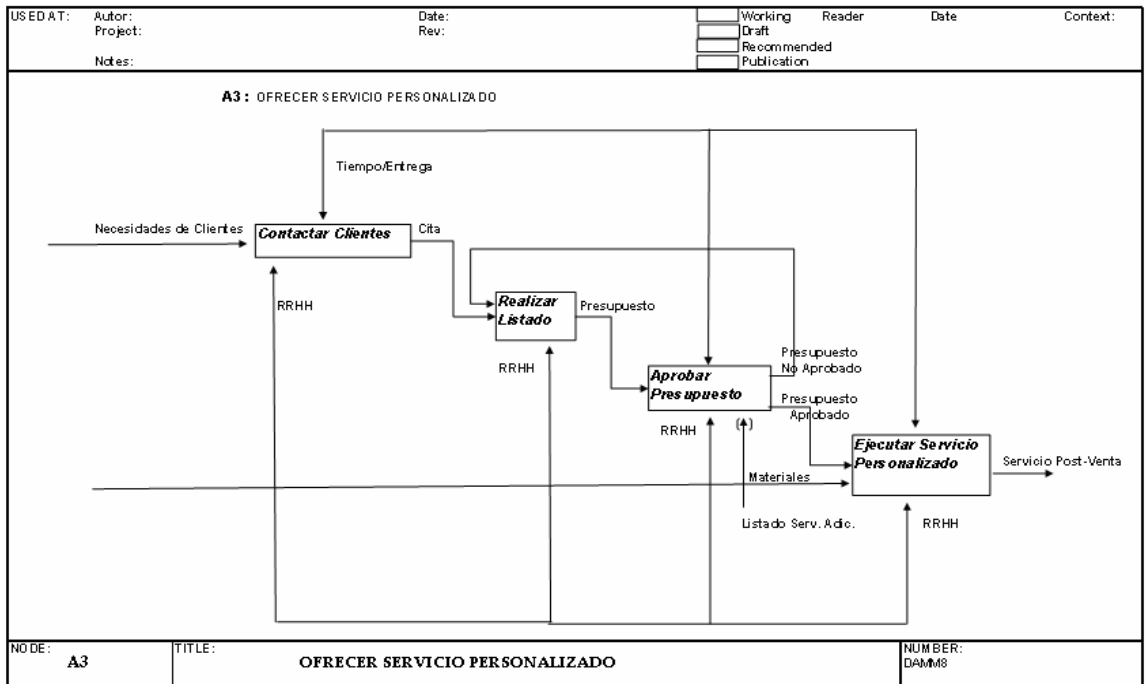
USED AT: Autor: Project: Notes:

Date: Rev:

Working Draft Recommended Publication

Reader Date Context:

A3 : OFRECER SERVICIO PERSONALIZADO

Tiempo/Entrega

Necesidades de Clientes

Contactar Clientes

Cita

RRHH

Realizar Listado

Presupuesto

RRHH

Aprobar Presupuesto

Presupuesto No Aprobado

Presupuesto Aprobado

RRHH

(A)

Ejecutar Servicio Personalizado

Servicio Post-Venta

Materiales

Listado Serv. Adic.

RRHH

NODE: A3

TITLE: OFRECER SERVICIO PERSONALIZADO

NUMBER: DAMM8